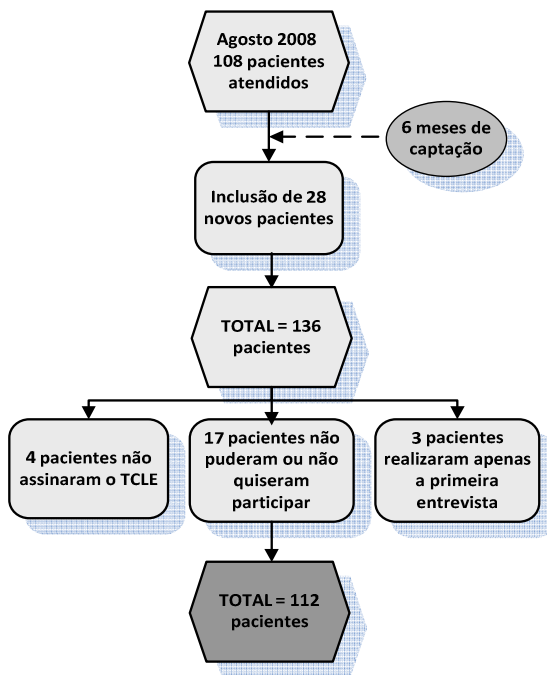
Agosto 2008
108 pacientes atendidos

6 meses de captação

Inclusão de 28 novos pacientes

TOTAL = 136 pacientes

4 pacientes não assinaram o TCLE

17 pacientes não puderam ou não quiseram participar

3 pacientes realizaram apenas a primeira entrevista

TOTAL = 112 pacientes